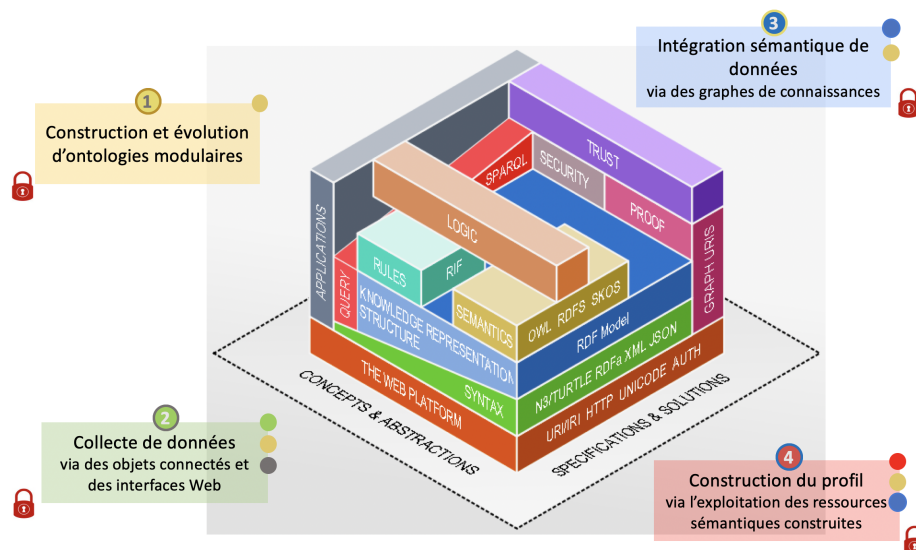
1
Construction et évolution d'ontologies modulaires

3
Intégration sémantique de données
via des graphes de connaissances

2
Collecte de données
via des objets connectés et des interfaces Web

4
Construction du profil
via l'exploitation des ressources sémantiques construites

TRUST
SPARQL
SECURITY
PROOF
LOGIC
APPLICATIONS
RULES
RIF
QUERY
KNOWLEDGE REPRESENTATION STRUCTURE
SEMANTICS
OWL RDFS SKOS
RDF Model
GRAPH URIS
SYNTAX
N3/TURTLE RDFa XML JSON
THE WEB PLATFORM
URI/IRI HTTP UNICODE AUTH
CONCEPTS & ABSTRACTIONS
SPECIFICATIONS & SOLUTIONS